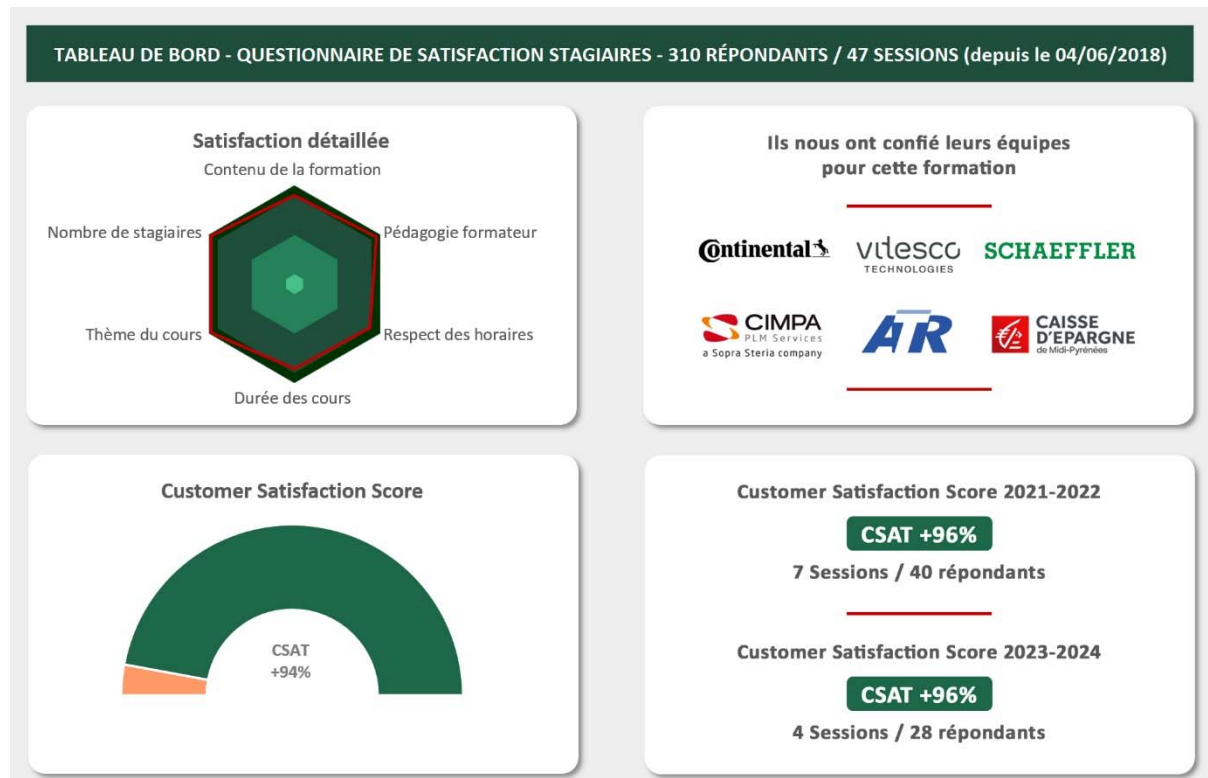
TABLEAU DE BORD - QUESTIONNAIRE DE SATISFACTION STAGIAIRES - 310 RÉPONDANTS / 47 SESSIONS (depuis le 04/06/2018)

Satisfaction détaillée

Contenu de la formation

Pédagogie formateur

Respect des horaires

Durée des cours

Thème du cours

Nombre de stagiaires

Ils nous ont confié leurs équipes pour cette formation

Continental

vitesco TECHNOLOGIES

SCHAEFFLER

CIMPA PLM Services a Sopra Steria company

ATR

CAISSE D'EPARGNE de Midi-Pyrénées

Customer Satisfaction Score

CSAT +94%

Customer Satisfaction Score 2021-2022

CSAT +96%

7 Sessions / 40 répondants

Customer Satisfaction Score 2023-2024

CSAT +96%

4 Sessions / 28 répondants